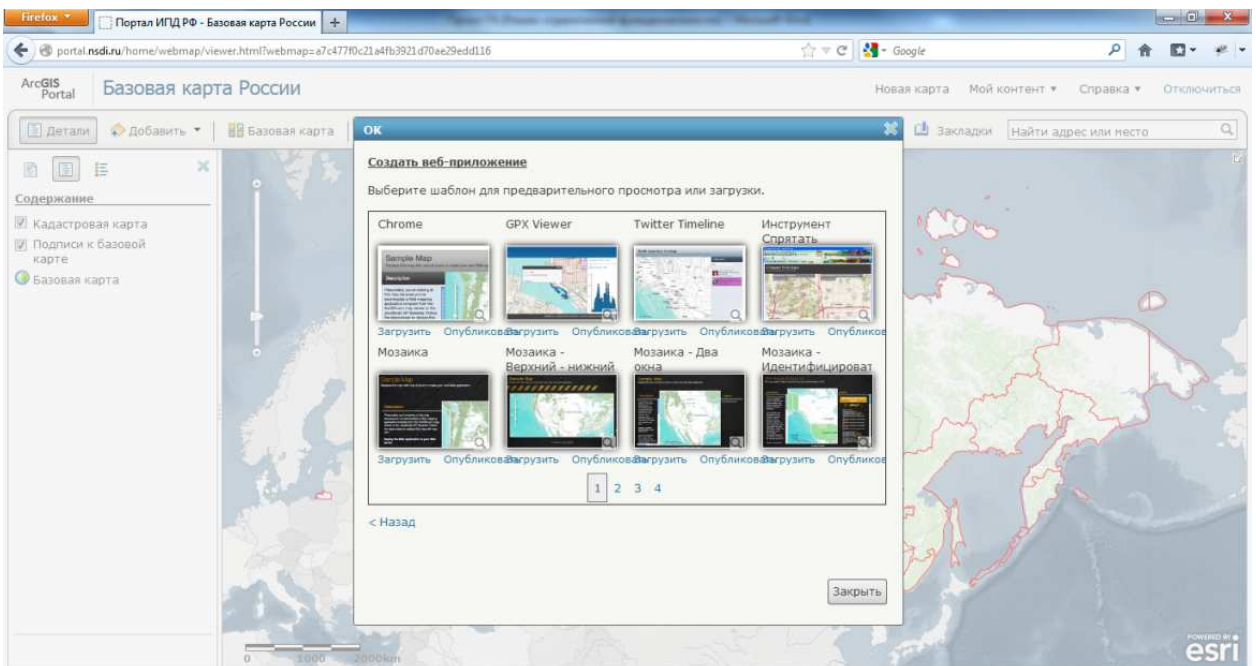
Firefox

Портал ИПД РФ - Базовая карта России

portal.nsdi.ru/home/webmap/viewer.html?webmap=a7c477f0c21a4fb3921d70ae29edd116

Google

ArcGIS Portal

Базовая карта России

Новая карта Мой контент ▾ Справка ▾ Отключиться

Детали Добавить ▾ Базовая карта

Закладки Найти адрес или место

Содержание

Кадастровая карта

Подписи к базовой карте

Базовая карта

OK

Создать веб-приложение

Выберите шаблон для предварительного просмотра или загрузки.

Chrome

Загрузить Опубликовать

GPX Viewer

Загрузить Опубликовать

Twitter Timeline

Загрузить Опубликовать

Инструмент Спрятать

Загрузить Опубликов

Мозаика

Загрузить Опубликовать

Мозаика - Верхний - нижний

Загрузить Опубликовать

Мозаика - Два окна

Загрузить Опубликовать

Мозаика - Идентифицироват

Загрузить Опубликов

1 2 3 4

< Назад

Закрыть

0 1000 2000km

POWERED BY esri